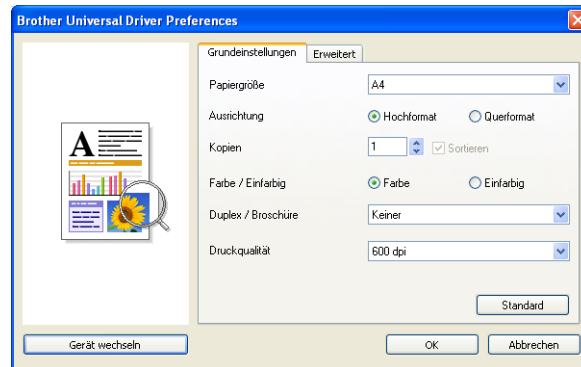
Brother Universal Driver Preferences

Grundeinstellungen | Erweitert

Papiergröße A4

Ausrichtung Hochformat Querformat

Kopien 1 Sortieren

Farbe / Einfarbig Farbe Einfarbig

Duplex / Broschüre Keiner

Druckqualität 600 dpi

Standard

Gerät wechseln

OK

Abbrechen